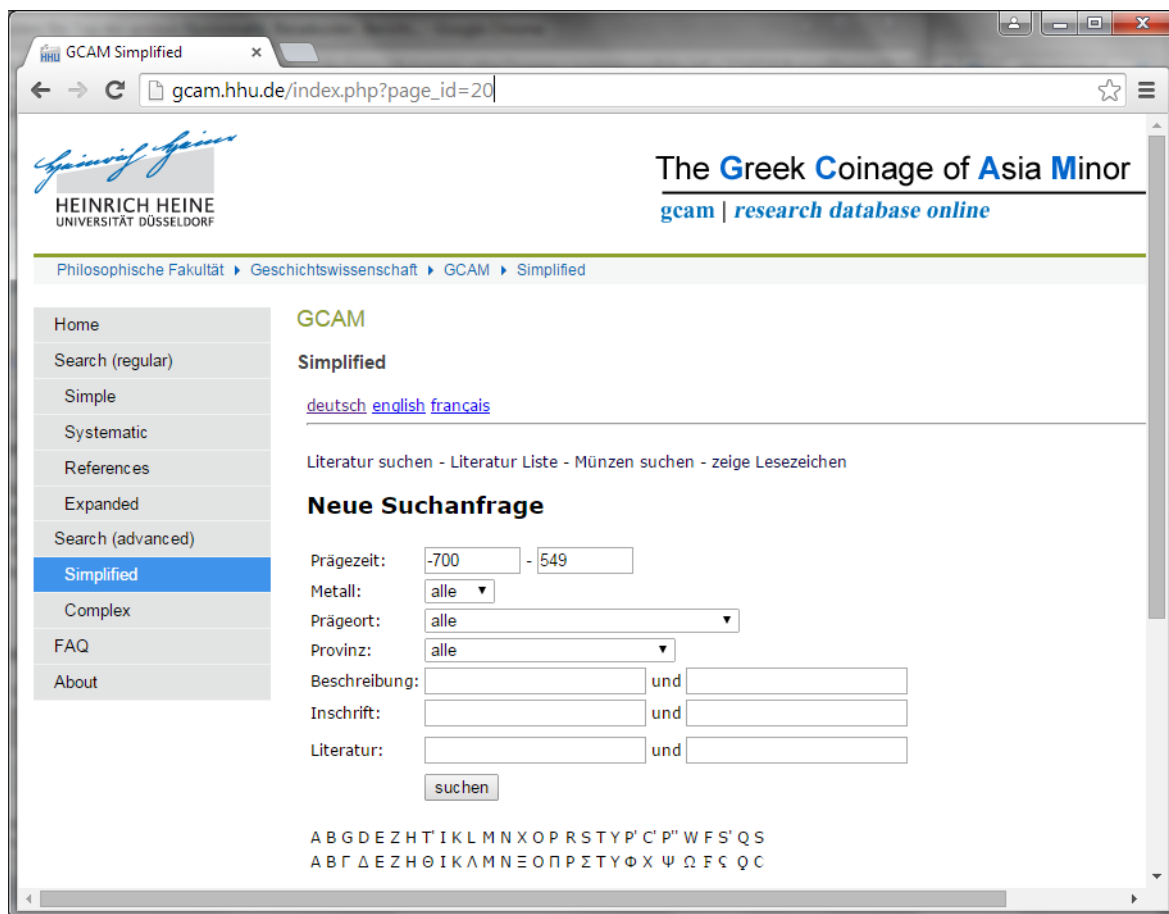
GCAM Simplified ×

gcam.hhu.de/index.php?page_id=20

HEINRICH HEINE
UNIVERSITÄT DÜSSELDORF

The Greek Coinage of Asia Minor
gcam | research database online

Philosophische Fakultät ▸ Geschichtswissenschaft ▸ GCAM ▸ Simplified

Home
Search (regular)
Simple
Systematic
References
Expanded
Search (advanced)
Simplified
Complex
FAQ
About

GCAM

Simplified

deutsch english français

Literatur suchen - Literatur Liste - Münzen suchen - zeige Lesezeichen

Neue Suchanfrage

Prägezeit: -700 - 549
Metall: alle
Prägeort: alle
Provinz: alle
Beschreibung: und
Inschrift: und
Literatur: und
suchen

A B G D E Z H T' I K L M N X O P R S T Y P' C' P" W F S' Q S
Α Β Γ Δ Ε Ζ Η Θ Ι Κ Λ Μ Ν Ξ Ο Π Ρ Σ Τ Υ Φ Χ Ψ Ω Ϝ Ϛ Ϙ Ϲ